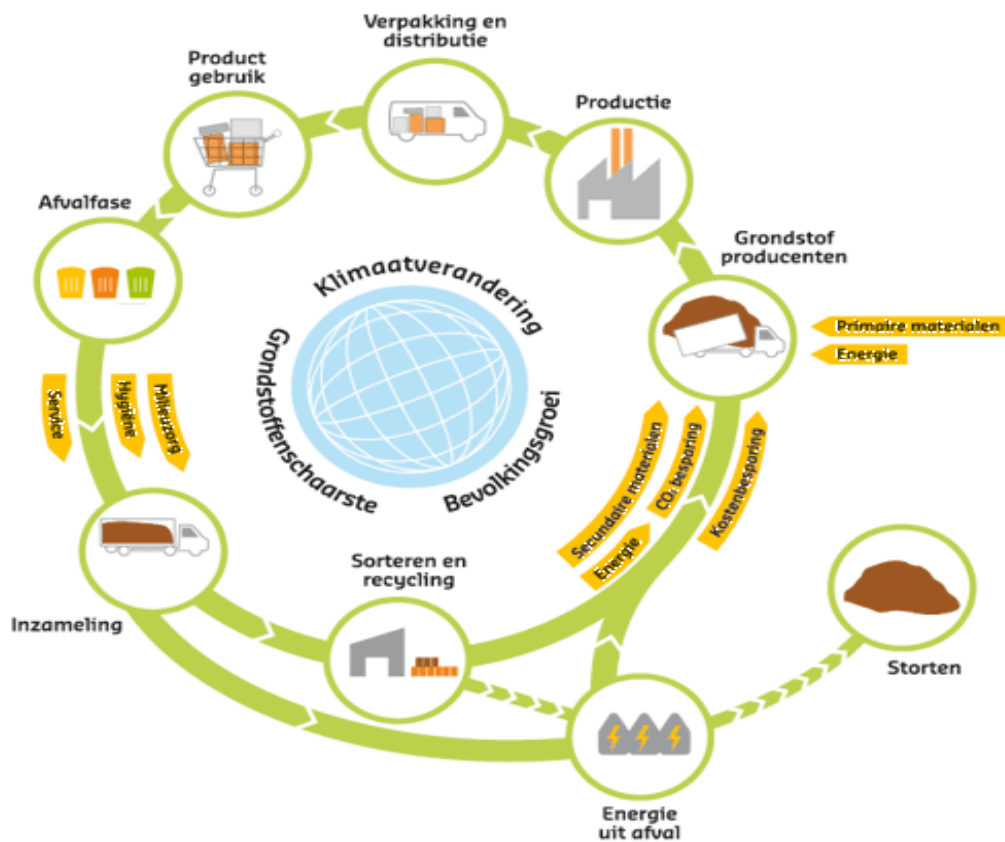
Verpakking en distributie

Product gebruik

Productie

Afvalfase

Grondstof producenten

Klimaatverandering

Grondstoffenschaarste

Bevolkingsgroei

Primaire materialen

Energie

Service

Hygiëne

Milieuzorg

Secundaire materialen

$CO_2$ besparing

Kostenbesparing

Energie

Sorteren en recycling

Inzameling

Storten

Energie uit afval